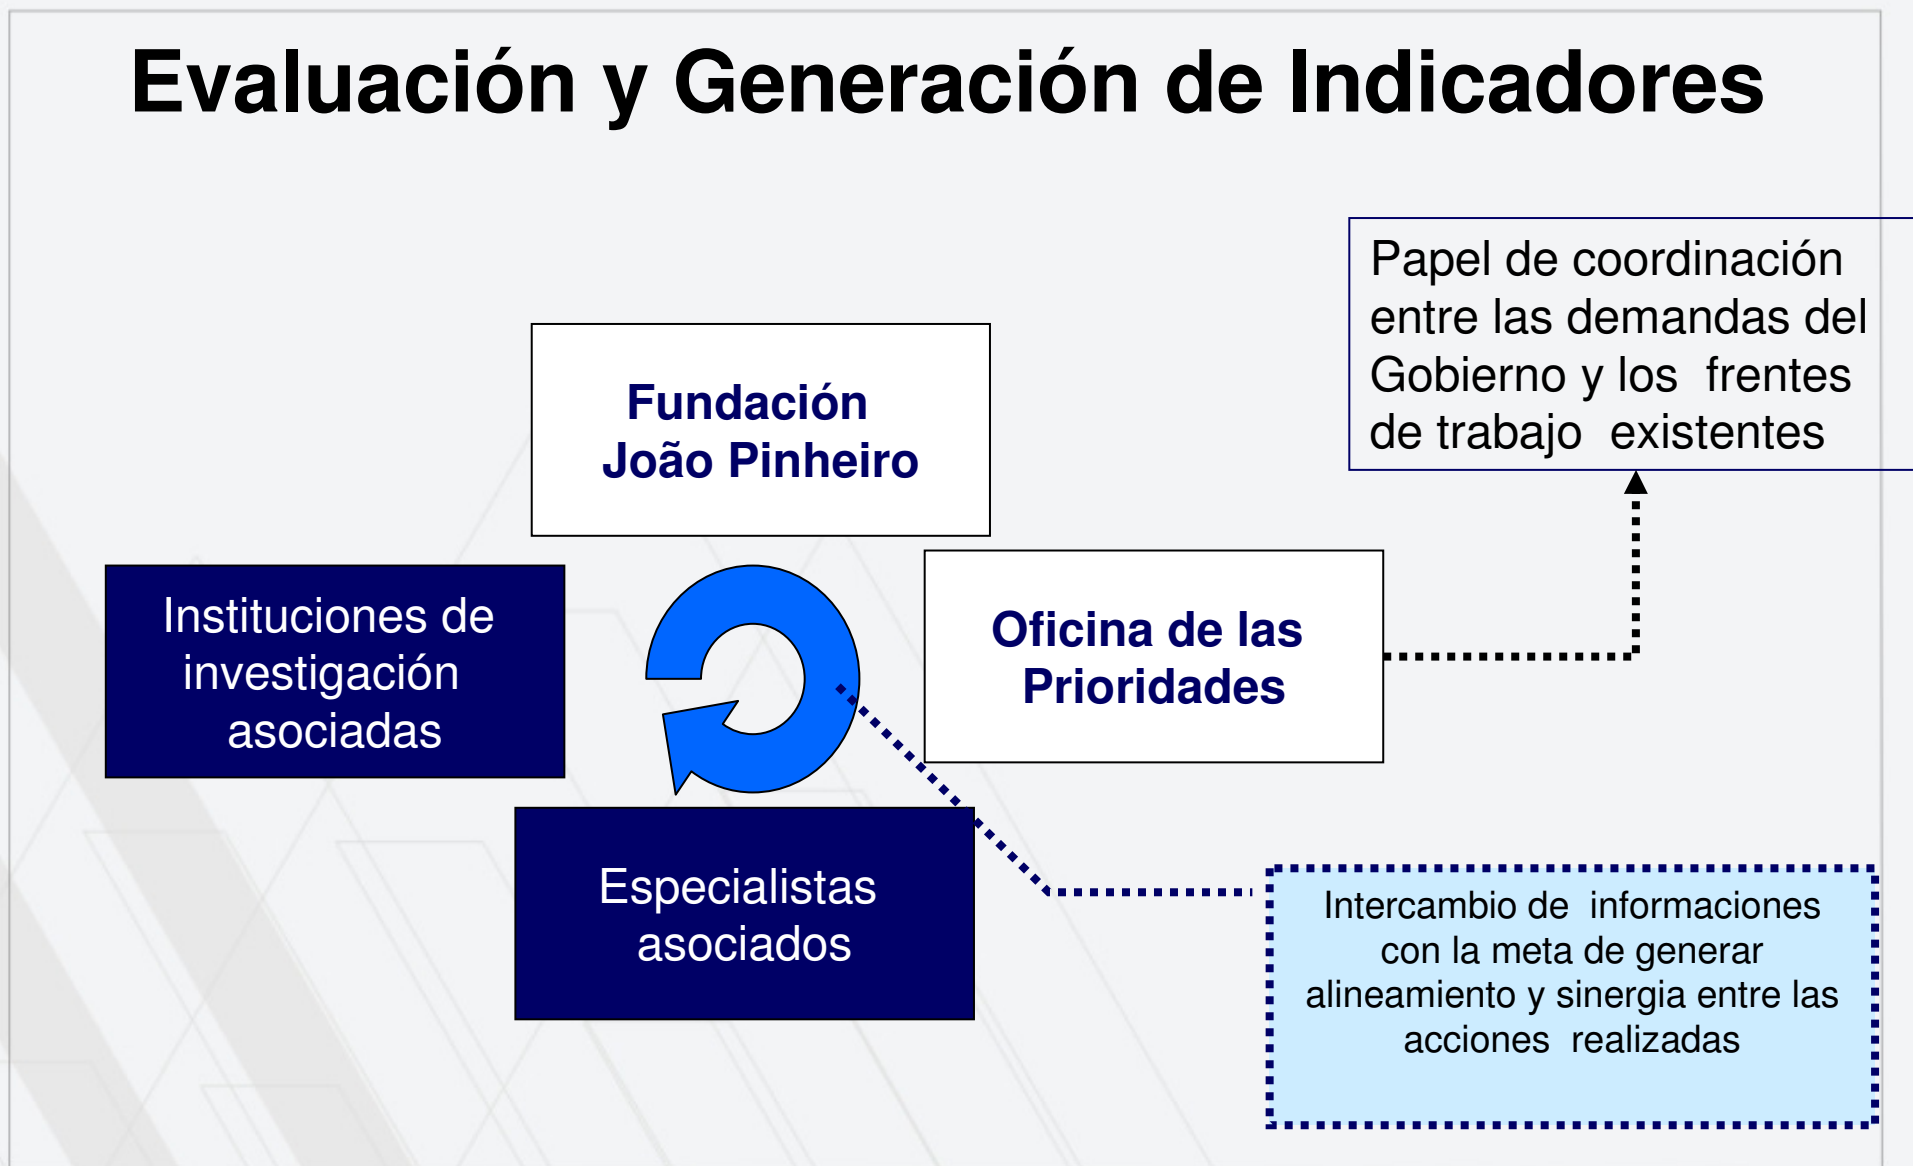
Evaluación y Generación de Indicadores

Papel de coordinación entre las demandas del Gobierno y los frentes de trabajo existentes

Fundación João Pinheiro

Instituciones de investigación asociadas

Oficina de las Prioridades

Especialistas asociados

Intercambio de informaciones con la meta de generar alineamiento y sinergia entre las acciones realizadas